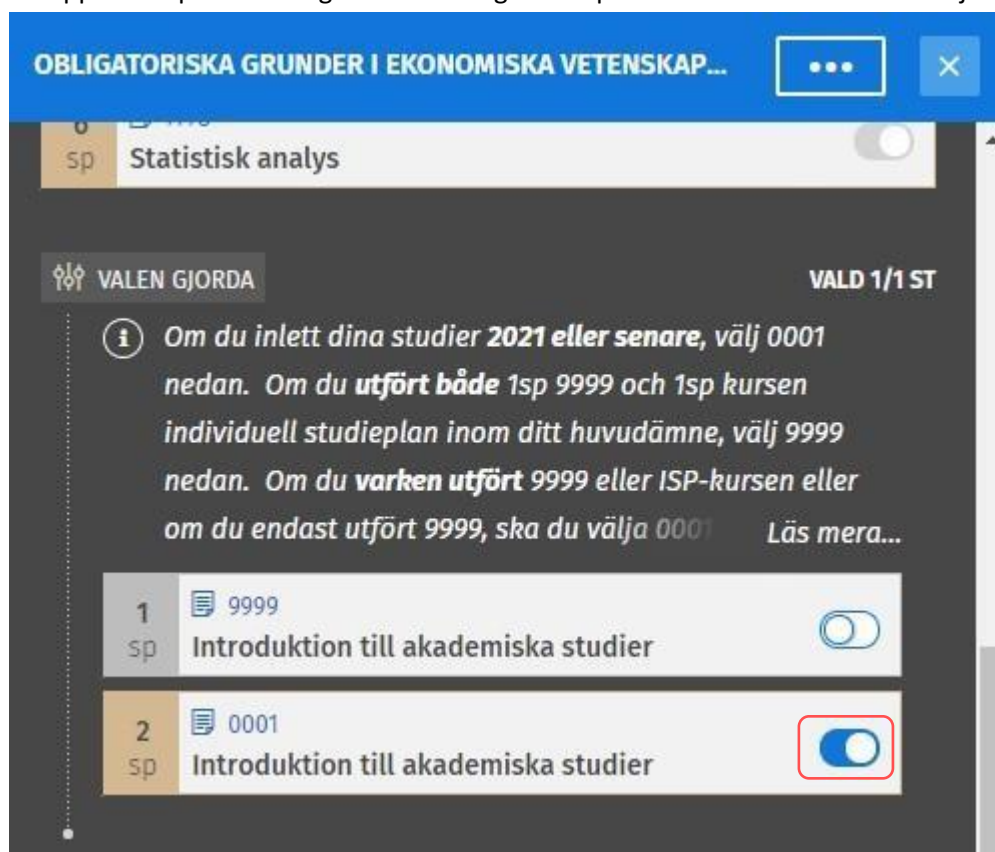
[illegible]

OBLIGATORISKA GRUNDER I EKONOMISKA VETENSKAP...

•••

×

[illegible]
sp
Statistisk analys

VALEN GJORDA

VALD 1/1 ST

Om du inlett dina studier **2021 eller senare**, välj 0001 nedan. Om du **utfört både** 1sp 9999 och 1sp kursen individuell studieplan inom ditt huvudämne, välj 9999 nedan. Om du **varken utfört** 9999 eller ISP-kursen eller om du endast utfört 9999, ska du välja 000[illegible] Läs mera...

1
sp
9999
Introduktion till akademiska studier

2
sp
0001
Introduktion till akademiska studier